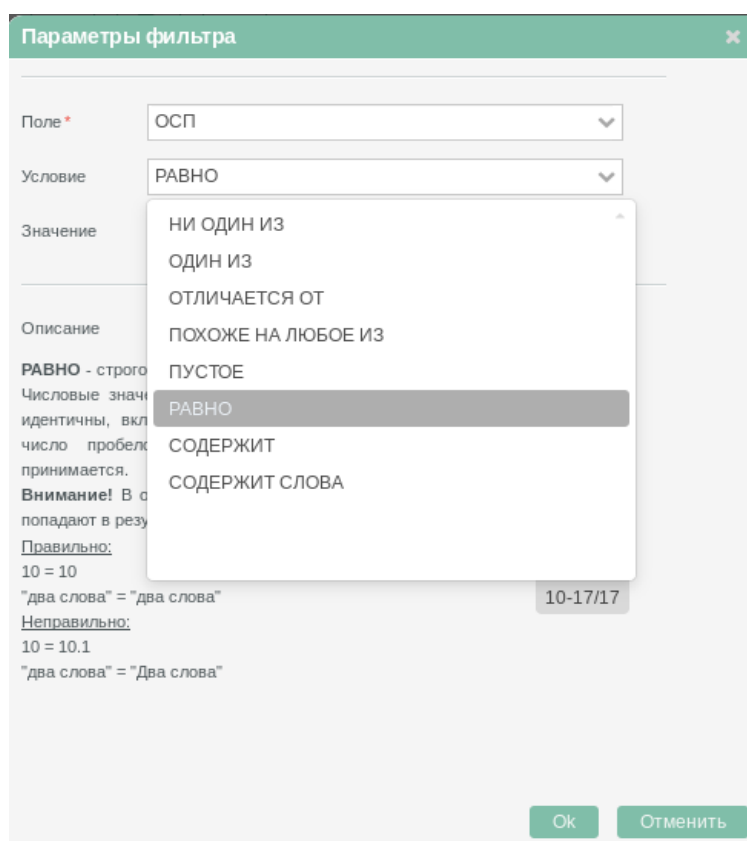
Параметры фильтра ×

Поле* ОСП

Условие РАВНО

Значение

НИ ОДИН ИЗ
ОДИН ИЗ
ОТЛИЧАЕТСЯ ОТ
ПОХОЖЕ НА ЛЮБОЕ ИЗ
ПУСТОЕ
РАВНО
СОДЕРЖИТ
СОДЕРЖИТ СЛОВА

Описание

**РАВНО** - строго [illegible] Числовые значе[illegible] идентичны, вкл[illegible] число пробел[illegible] принимается.
**Внимание!** В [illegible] попадают в резу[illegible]
Правильно:
10 = 10
"два слова" = "два слова"
Неправильно:
10 = 10.1
"два слова" = "Два слова"

10-17/17

Ok Отменить